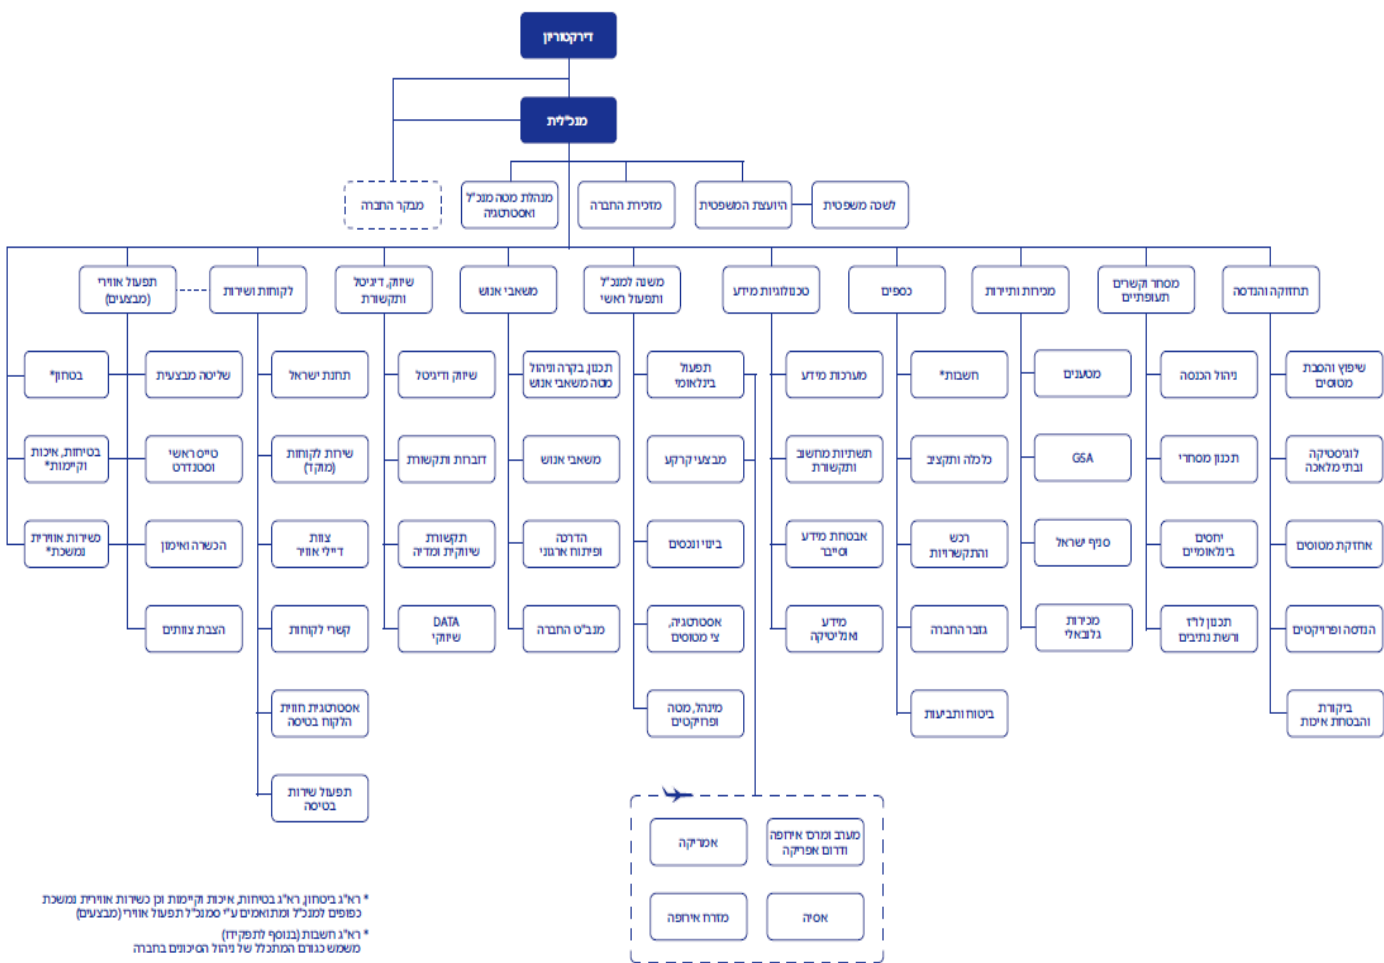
דירקטוריון

מנכ"לית

מבקר החברה
מנהלת מטה מנכ"ל ואסטרטגיה
מזכירת החברה
היועצת המשפטית
לשכה משפטית

תפעול אווירי (מבצעים)
לקוחות ושירות
שיווק, דיגיטל ותקשורת
משאבי אנוש
משנה למנכ"ל ותפעול ראשי
טכנולוגיות מידע
כספים
מכירות ותיירות
מסחר קשרים תעופתיים
תחזוקה והנדסה

בטחון*
בטיחות, איכות וקיימות*
משירות אווירית נמשכת*

שליטה מבצעית
טייס ראשי וטייסים
הכשרה ואימון
הצבת צוותים

תחנת ישראל
שירות לקוחות (מוקד)
צוות דיילי אוויר
קשרי לקוחות
אסטרטגיית חווית הלקוח בטיסה
תפעול שירות בטיסה

שיווק דיגיטל
דוברות ותקשורת
תקשורת שיווקית ומדיה
DATA שיווקי

תכנון, בקרה וניהול מטה משאבי אנוש
משאבי אנוש
הדרכה ופיתוח ארגוני
מנב"ס החברה

תפעול בינלאומי
מבצעי קרקע
ביטוי ונכסים
אסטרטגיה, צי מטוסים
מנהלת, מטה ופרויקטים

מערכות מידע
תשתיות מחשוב ותקשורת
אבטחת מידע וסייבר
מידע אנליטיקה

חשבות*
כלכלה ותקציב
רכש והתקשרויות
גזברות החברה
ביטוח ותביעות

מטענים
GSA
סניף ישראל
מכירות גלובלית

ניהול הכנסה
תכנון מסחרי
יחסים בינלאומיים
תכנון צי ורשת נתיבים

שיפוץ והכנת מטוסים
לוגיסטיקה ובתי מלאכה
אחזקת מטוסים
הנדסה ופרויקטים
ביקורת והבטחת איכות

אמריקה
מערב ומרכז אירופה ודרום אפריקה
מזרח אירופה
אסיה

* רא"ג ביטחון רא"ג בטיחות איכות קיימות וכן כשירות אווירית נמשכת כפופים למנכ"ל ומתואמים ע"י סמנכ"ל תפעול אווירי (מבצעים)
* רא"ג חשבות (בנוסף לתפקידו) משמש כגורם המתכלל של ניהול הסיכונים בחברה